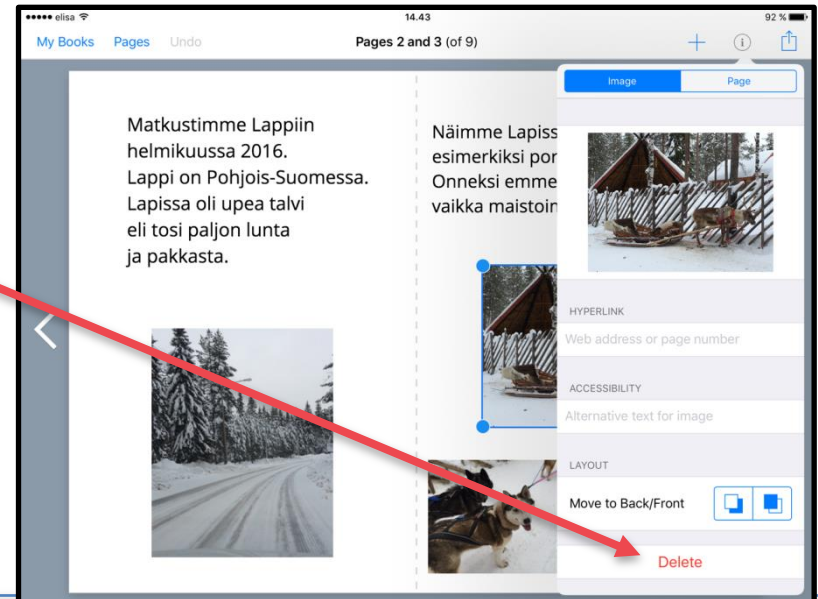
●●●●● elisa
14.43
92 %

My Books Pages Undo
Pages 2 and 3 (of 9)
+ ⓘ

Matkustimme Lappiin helmikuussa 2016.
Lappi on Pohjois-Suomessa.
Lapissa oli upea talvi
eli tosi paljon lunta
ja pakkasta.

Näimme Lapiss
esimerkiksi por
Onneksi emme
vaikka maistoin

Image
Page

HYPERLINK
Web address or page number

ACCESSIBILITY
Alternative text for image

LAYOUT
Move to Back/Front

Delete